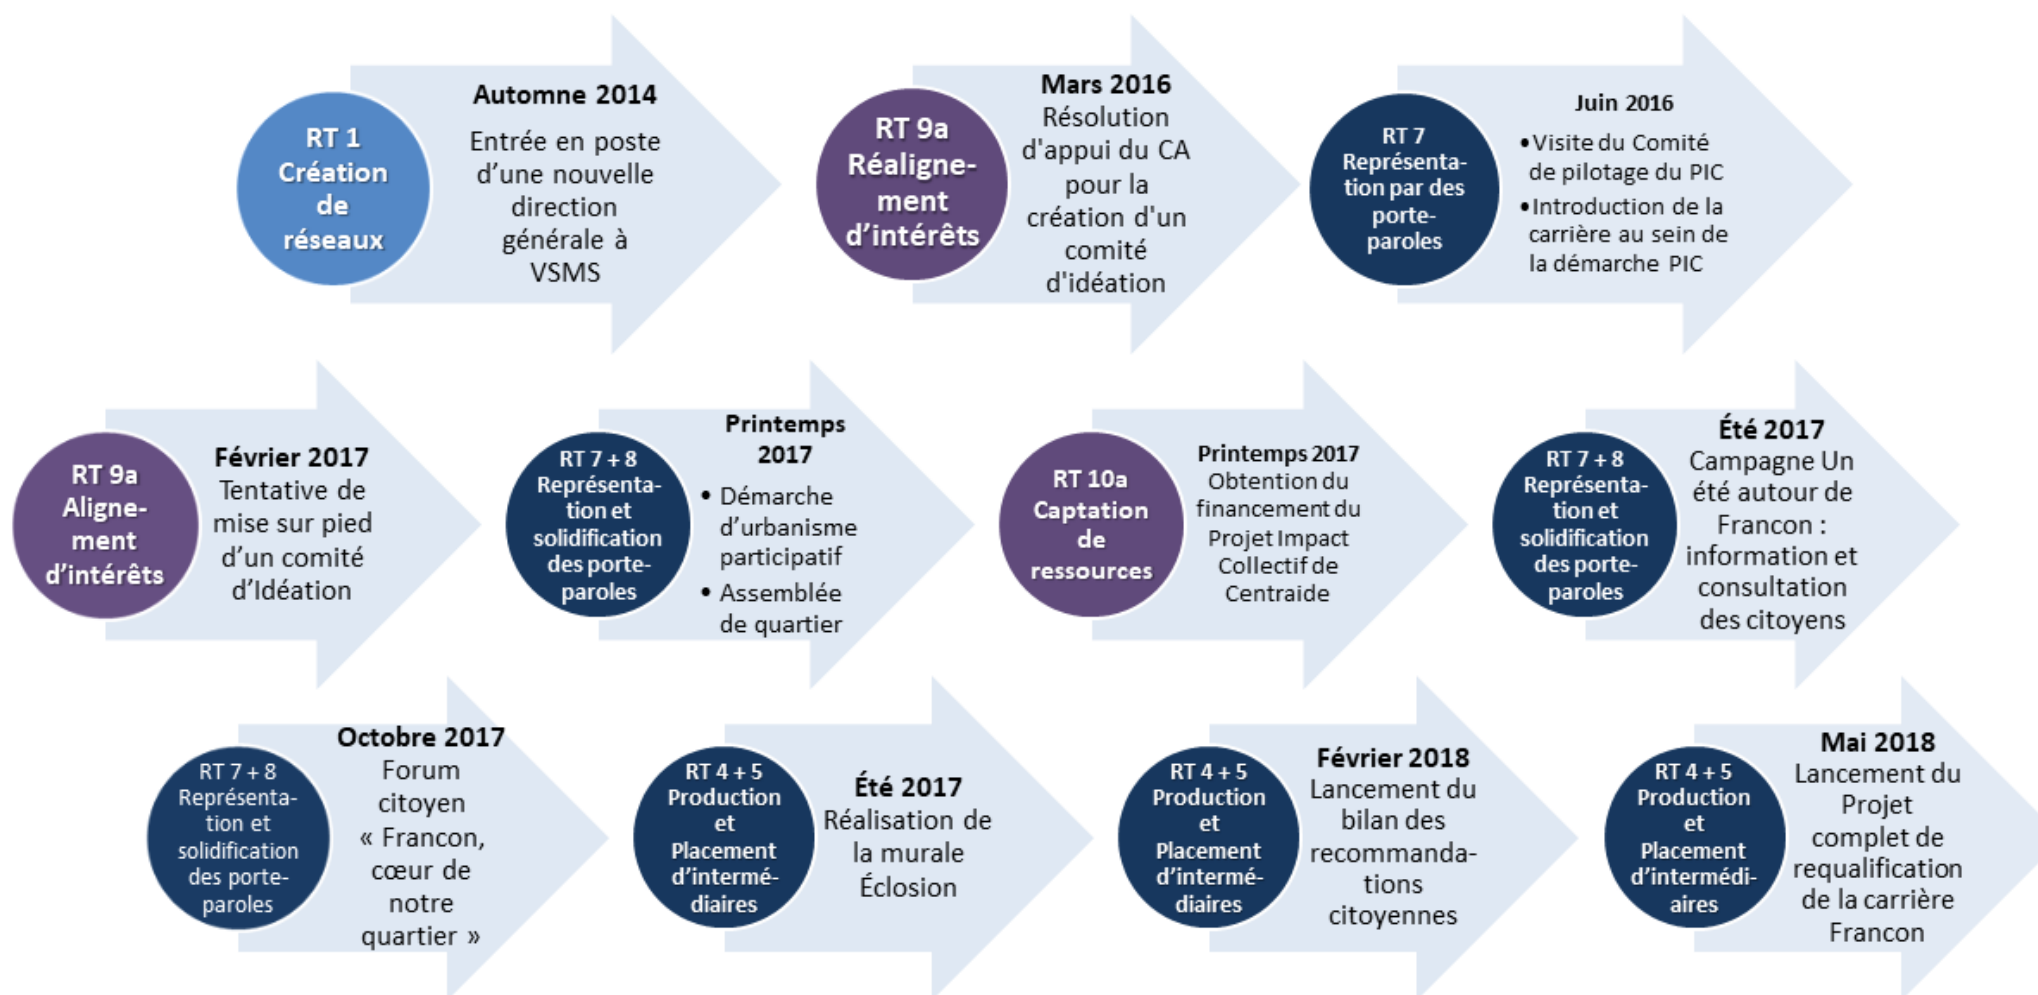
RT 1 Création de réseaux

Automne 2014
Entrée en poste d'une nouvelle direction générale à VSMS

RT 9a Réalignement d'intérêts

Mars 2016
Résolution d'appui du CA pour la création d'un comité d'idéation

RT 7 Représentation par des porte-paroles

Juin 2016
• Visite du Comité de pilotage du PIC
• Introduction de la carrière au sein de la démarche PIC

RT 9a Alignement d'intérêts

Février 2017
Tentative de mise sur pied d'un comité d'Idéation

RT 7 + 8 Représentation et solidification des porte-paroles

Printemps 2017
• Démarche d'urbanisme participatif
• Assemblée de quartier

RT 10a Captation de ressources

Printemps 2017
Obtention du financement du Projet Impact Collectif de Centraide

RT 7 + 8 Représentation et solidification des porte-paroles

Été 2017
Campagne Un été autour de Francon : information et consultation des citoyens

RT 7 + 8 Représentation et solidification des porte-paroles

Octobre 2017
Forum citoyen « Francon, cœur de notre quartier »

RT 4 + 5 Production et Placement d'intermédiaires

Été 2017
Réalisation de la murale Éclosion

RT 4 + 5 Production et Placement d'intermédiaires

Février 2018
Lancement du bilan des recommandations citoyennes

RT 4 + 5 Production et Placement d'intermédiaires

Mai 2018
Lancement du Projet complet de requalification de la carrière Francon